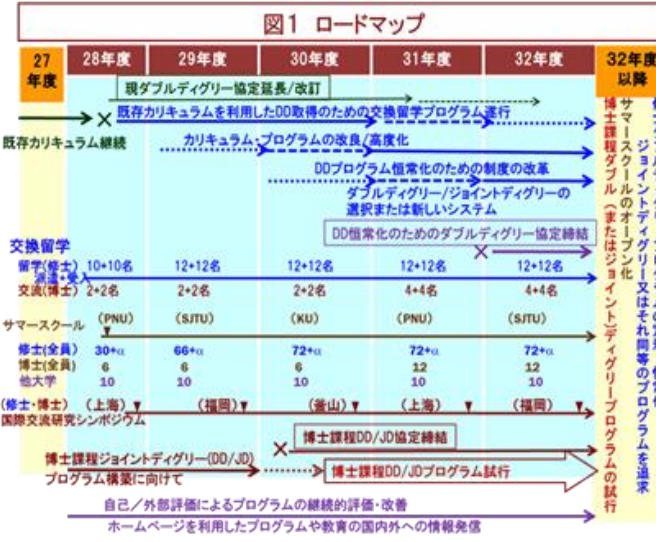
図1 ロードマップ

| 27年度 | 28年度 | 29年度 | 30年度 | 31年度 | 32年度 | 32年度以降 |
|---|---|---|---|---|---|---|

現ダブルディグリー協定延長/改訂

既存カリキュラムを利用したDD取得のための交換留学プログラム遂行

既存カリキュラム継続

カリキュラム・プログラムの改良/高度化

DDプログラム恒常化のための制度の改革

ダブルディグリー/ジョイントディグリーの選択または新しいシステム

DD恒常化のためのダブルディグリー協定締結

交換留学

留学(修士) 派遣+受入 10+10名 12+12名 12+12名 12+12名 12+12名

交流(博士) 2+2名 2+2名 2+2名 4+4名 4+4名

サマースクール (PNU) (SJTU) (KU) (PNU) (SJTU)

修士(全員) 30+α 66+α 72+α 72+α 72+α

博士(全員) 6 6 6 12 12

他大学 10 10 10 10 10

(修士・博士) (上海) (福岡) (釜山) (上海) (福岡)

国際交流研究シンポジウム

博士課程DD/JD協定締結

博士課程ジョイントディグリー(DD/JD)

プログラム構築に向けて

博士課程DD/JDプログラム試行

自己/外部評価によるプログラムの継続的評価・改善

ホームページを利用したプログラムや教育の国内外への情報発信

博士課程ダブル(またはジョイント)ディグリープログラムの試行

サマースクールのオープン化

ジョイントディグリー又はそれ同等のプログラムを追求

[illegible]